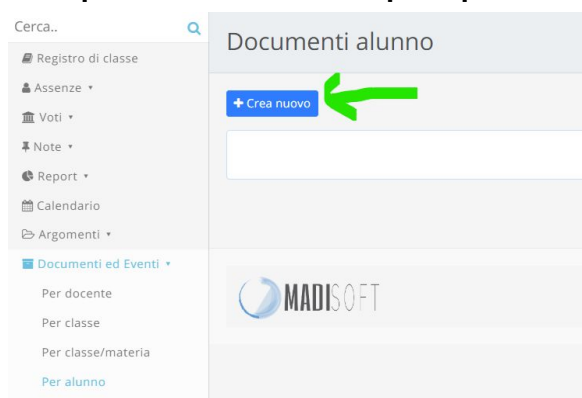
Cerca..

Registro di classe

Assenze ▾

Voti ▾

Note ▾

Report ▾

Calendario

Argomenti ▾

Documenti ed Eventi ▾

Per docente

Per classe

Per classe/materia

Per alunno

Documenti alunno

+ Crea nuovo

MADISOFT